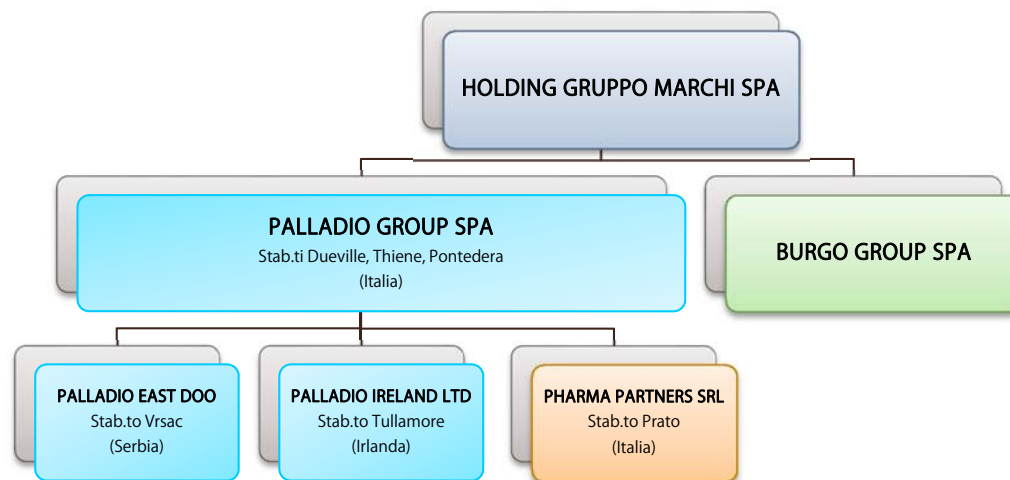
HOLDING GRUPPO MARCHI SPA

PALLADIO GROUP SPA
Stab.ti Dueville, Thiene, Pontedera
(Italia)

BURGO GROUP SPA

PALLADIO EAST DOO
Stab.to Vrsac
(Serbia)

PALLADIO IRELAND LTD
Stab.to Tullamore
(Irlanda)

PHARMA PARTNERS SRL
Stab.to Prato
(Italia)